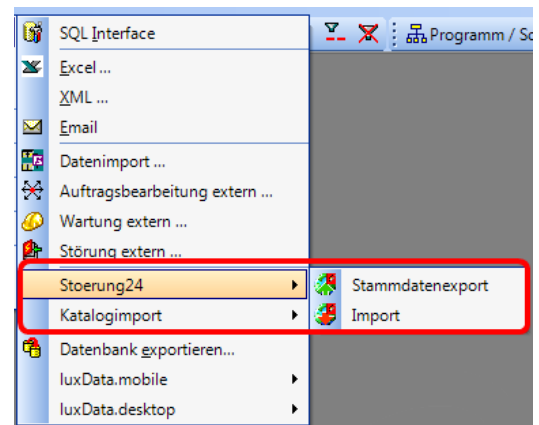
SQL Interface
Excel ...
XML ...
Email
Datenimport ...
Auftragsbearbeitung extern ...
Wartung extern ...
Störung extern ...
Stoerung24
Katalogimport
Datenbank exportieren...
luxData.mobile
luxData.desktop

Stammdatenexport
Import

Programm / Sc